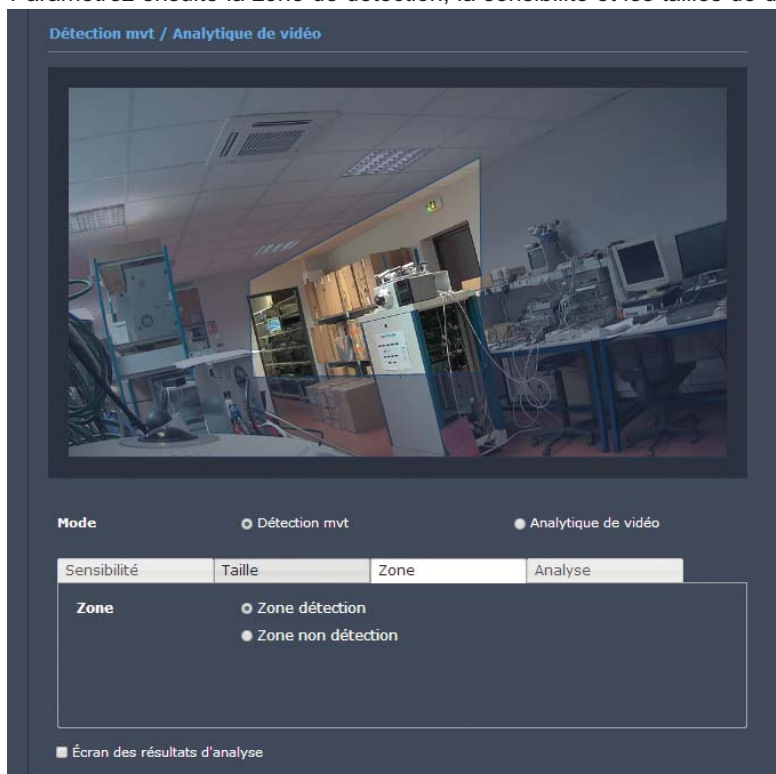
Paramétrez ensuite la zone de détection, la sensibilité et les tailles de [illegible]

Détection mvt / Analytique de vidéo

Mode
Détection mvt
Analytique de vidéo

Sensibilité | Taille | Zone | Analyse

Zone
Zone détection
Zone non détection

Écran des résultats d'analyse